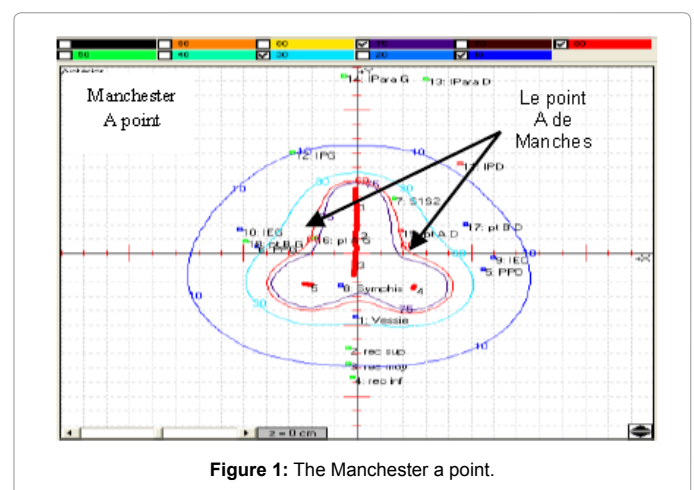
Manchester A point

Le point A de Manches

14: Para G
13: Para D
12: IPG
11: IPD
7: S1S2
10: IEG
17: pt B D
16: pt A G
15: pt A D
9: IEC
5: PPD
8: Symphis
1: Vessie
2: rec sup
3: rec moy
4: rec inf
10
10
10
10
10
30
30
30
50
50
60
75

z = 0 cm

Figure 1: The Manchester a point.